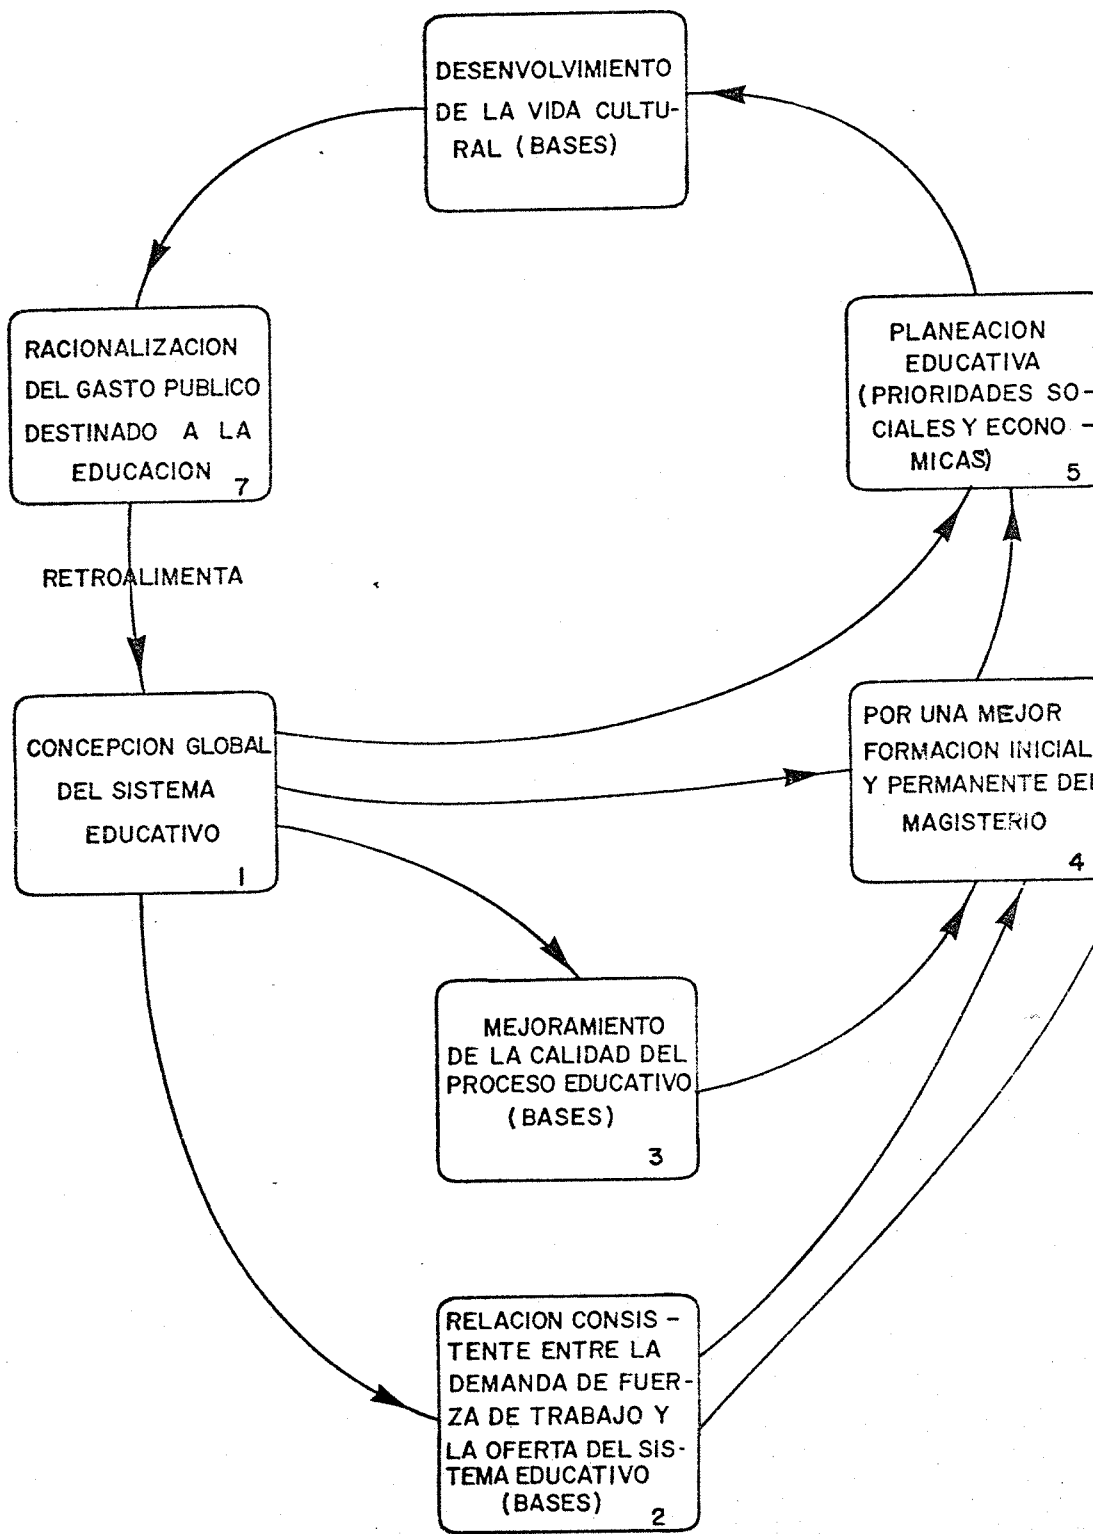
DESENVOLVIMIENTO DE LA VIDA CULTURAL (BASES)

RACIONALIZACION DEL GASTO PUBLICO DESTINADO A LA EDUCACION 7

PLANEACION EDUCATIVA (PRIORIDADES SOCIALES Y ECONOMICAS) 5

RETROALIMENTA

CONCEPCION GLOBAL DEL SISTEMA EDUCATIVO 1

POR UNA MEJOR FORMACION INICIAL Y PERMANENTE DEL MAGISTERIO 4

MEJORAMIENTO DE LA CALIDAD DEL PROCESO EDUCATIVO (BASES) 3

RELACION CONSISTENTE ENTRE LA DEMANDA DE FUERZA DE TRABAJO Y LA OFERTA DEL SISTEMA EDUCATIVO (BASES) 2